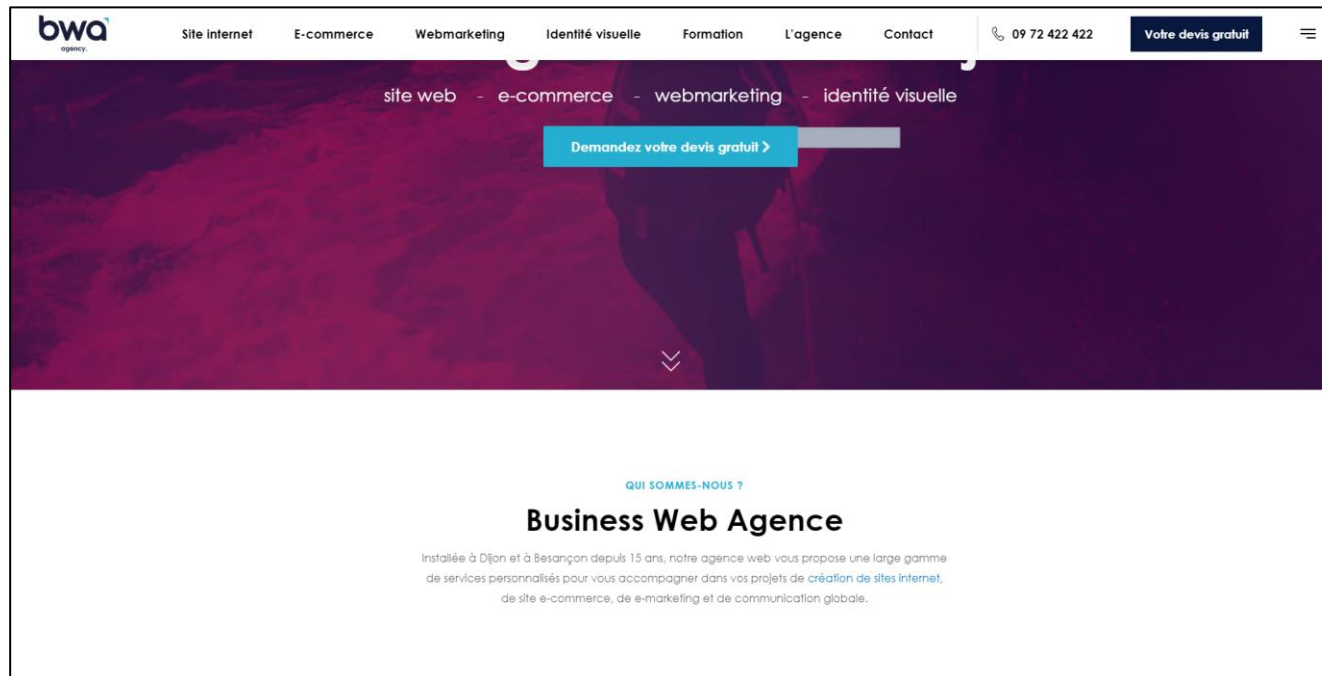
bwa
agency.

Site internet E-commerce Webmarketing Identité visuelle Formation L'agence Contact 09 72 422 422 Votre devis gratuit

site web - e-commerce - webmarketing - identité visuelle

Demandez votre devis gratuit >

QUI SOMMES-NOUS ?

Business Web Agence

Installée à Dijon et à Besançon depuis 15 ans, notre agence web vous propose une large gamme de services personnalisés pour vous accompagner dans vos projets de création de sites internet, de site e-commerce, de e-marketing et de communication globale.